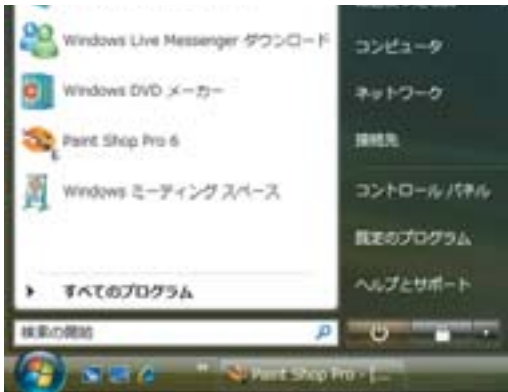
Windows Live Messenger ダウンロード
Windows DVD メーカー
Paint Shop Pro 6
Windows ミーティング スペース
すべてのプログラム
検索の開始
コンピュータ
ネットワーク
接続先
コントロール パネル
既定のプログラム
ヘルプとサポート
Paint Shop Pro - [...